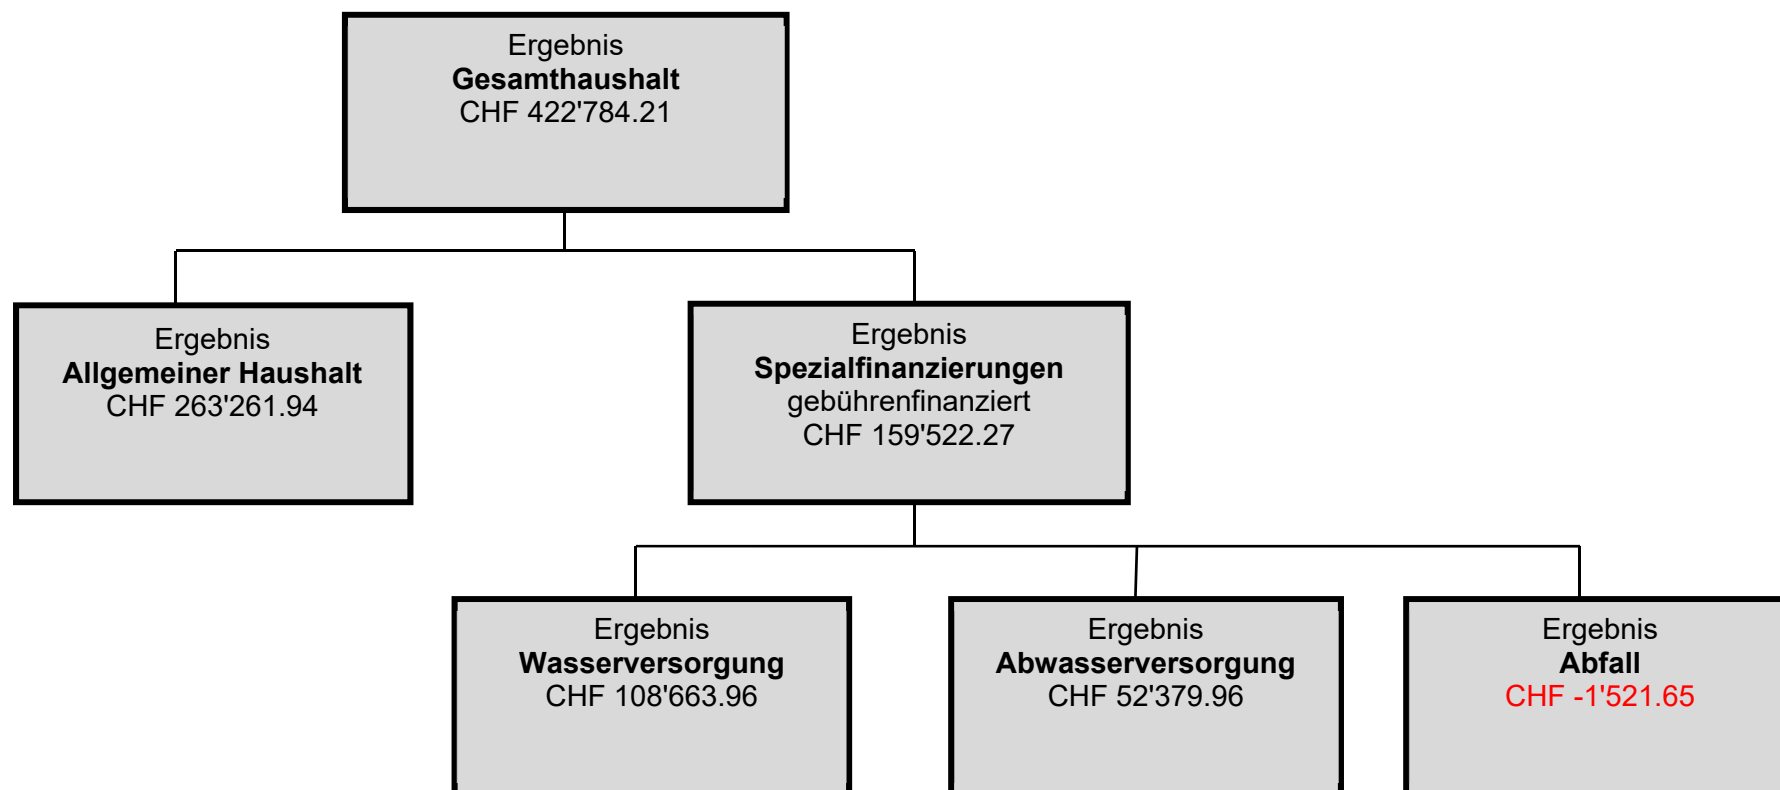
Ergebnis
**Gesamthaushalt**
CHF 422'784.21

Ergebnis
**Allgemeiner Haushalt**
CHF 263'261.94

Ergebnis
**Spezialfinanzierungen**
gebührenfinanziert
CHF 159'522.27

Ergebnis
**Wasserversorgung**
CHF 108'663.96

Ergebnis
**Abwasserversorgung**
CHF 52'379.96

Ergebnis
**Abfall**
CHF -1'521.65